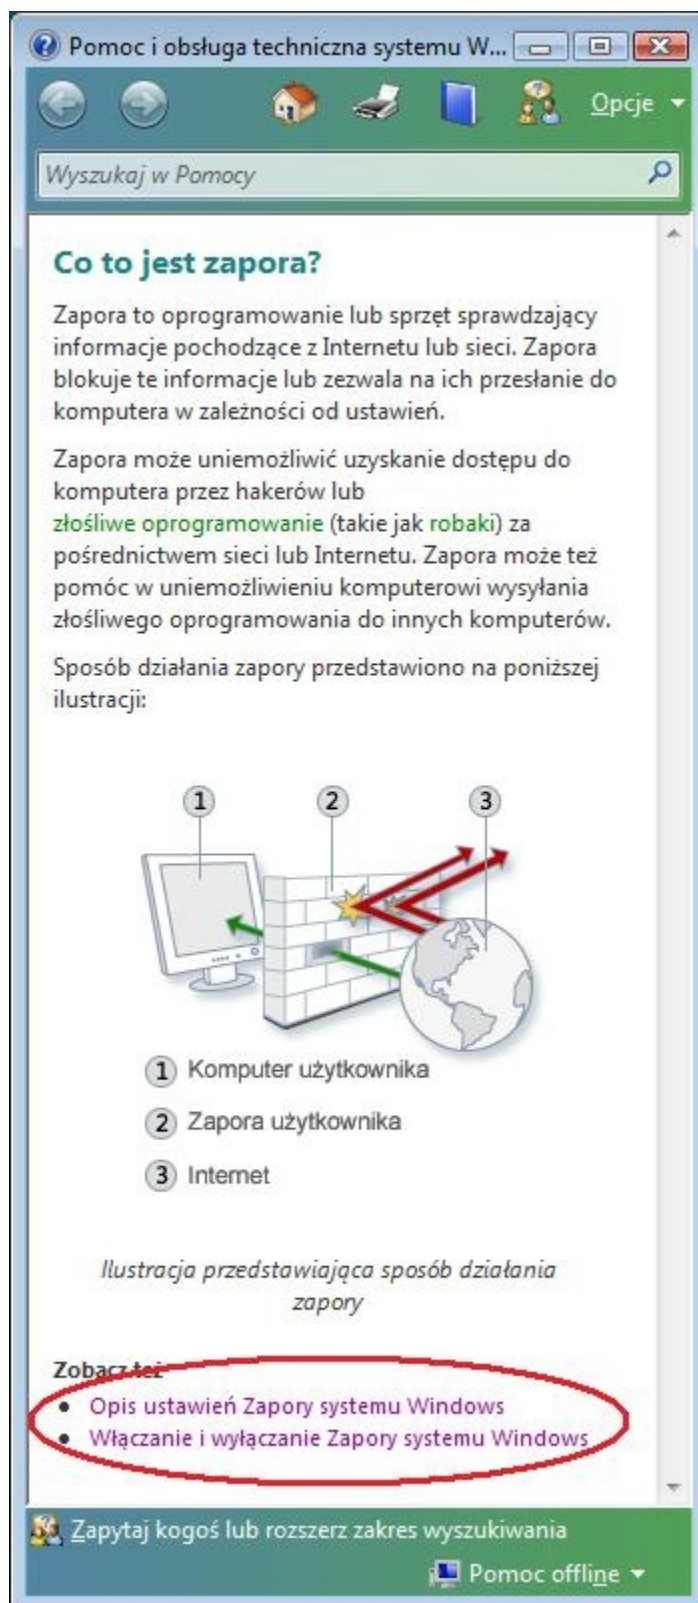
Pomoc i obsługa techniczna systemu W...

Opcje

Wyszukaj w Pomocy

Co to jest zapora?

Zapora to oprogramowanie lub sprzęt sprawdzający informacje pochodzące z Internetu lub sieci. Zapora blokuje te informacje lub zezwala na ich przesłanie do komputera w zależności od ustawień.

Zapora może uniemożliwić uzyskanie dostępu do komputera przez hakerów lub złośliwe oprogramowanie (takie jak robaki) za pośrednictwem sieci lub Internetu. Zapora może też pomóc w uniemożliwieniu komputerowi wysyłania złośliwego oprogramowania do innych komputerów.

Sposób działania zapory przedstawiono na poniższej ilustracji:

1 2 3

1 Komputer użytkownika

2 Zapora użytkownika

3 Internet

Ilustracja przedstawiająca sposób działania zapory

Zobacz też

- Opis ustawień Zapory systemu Windows
- Włączanie i wyłączanie Zapory systemu Windows

Zapytaj kogoś lub rozszerz zakres wyszukiwania

Pomoc offline